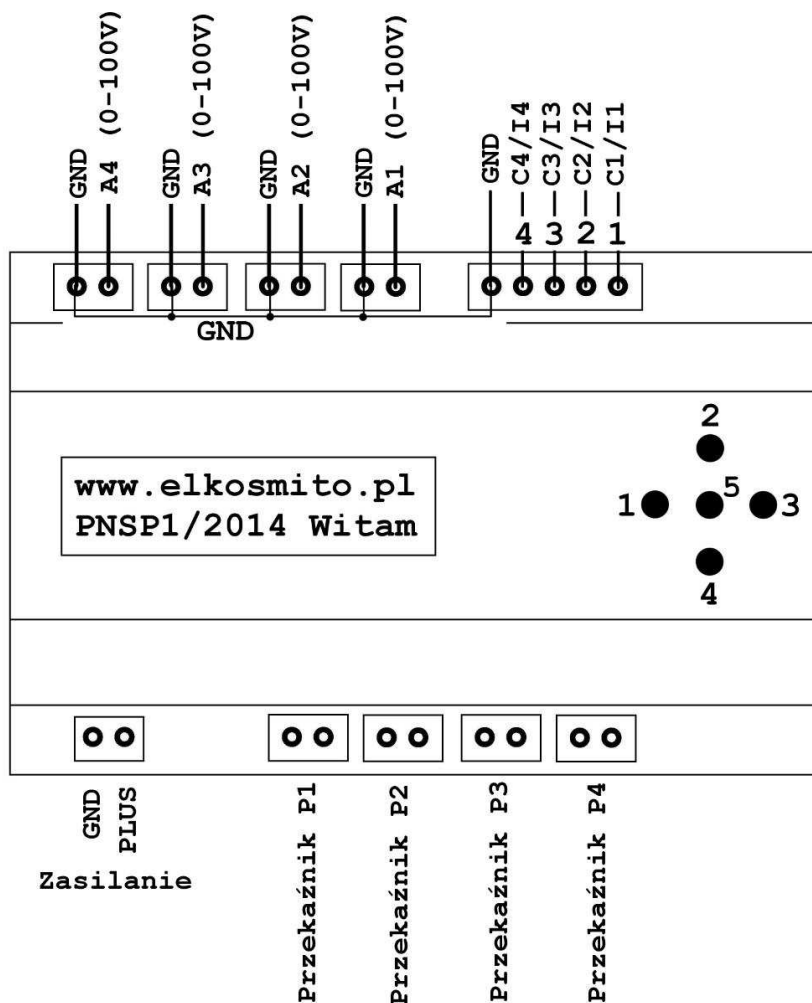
GND A4 (0-100V)
GND A3 (0-100V)
GND A2 (0-100V)
GND A1 (0-100V)
GND
C4/I4
C3/I3
C2/I2
C1/I1
4 3 2 1
GND

www.elkosmito.pl
PNSP1/2014 Witam

2
1 5 3
4

GND
PLUS
Zasilanie
Przekaźnik P1
Przekaźnik P2
Przekaźnik P3
Przekaźnik P4